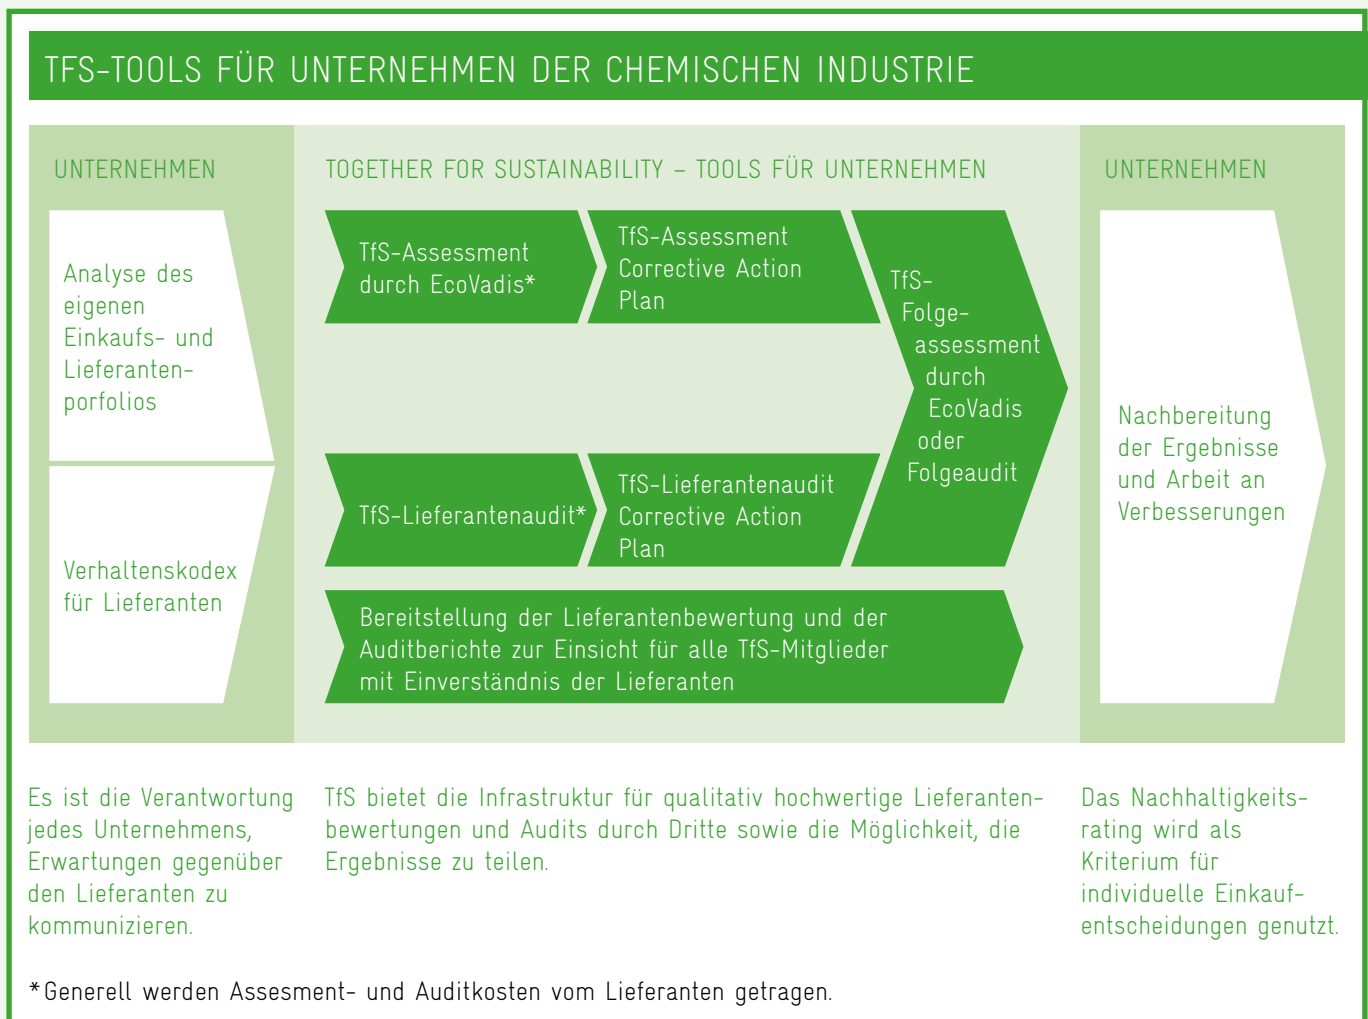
TFS-TOOLS FÜR UNTERNEHMEN DER CHEMISCHEN INDUSTRIE

UNTERNEHMEN

Analyse des eigenen Einkaufs- und Lieferanten-porfolios

Verhaltenskodex für Lieferanten

TOGETHER FOR SUSTAINABILITY – TOOLS FÜR UNTERNEHMEN

TfS-Assessment durch EcoVadis*

TfS-Assessment Corrective Action Plan

TfS-Folge-assessment durch EcoVadis oder Folgeaudit

TfS-Lieferantenaudit*

TfS-Lieferantenaudit Corrective Action Plan

Bereitstellung der Lieferantenbewertung und der Auditberichte zur Einsicht für alle TfS-Mitglieder mit Einverständnis der Lieferanten

UNTERNEHMEN

Nachbereitung der Ergebnisse und Arbeit an Verbesserungen

Es ist die Verantwortung jedes Unternehmens, Erwartungen gegenüber den Lieferanten zu kommunizieren.

TfS bietet die Infrastruktur für qualitativ hochwertige Lieferantenbewertungen und Audits durch Dritte sowie die Möglichkeit, die Ergebnisse zu teilen.

Das Nachhaltigkeits-rating wird als Kriterium für individuelle Einkauf-entscheidungen genutzt.

*Generell werden Assesment- und Auditkosten vom Lieferanten getragen.